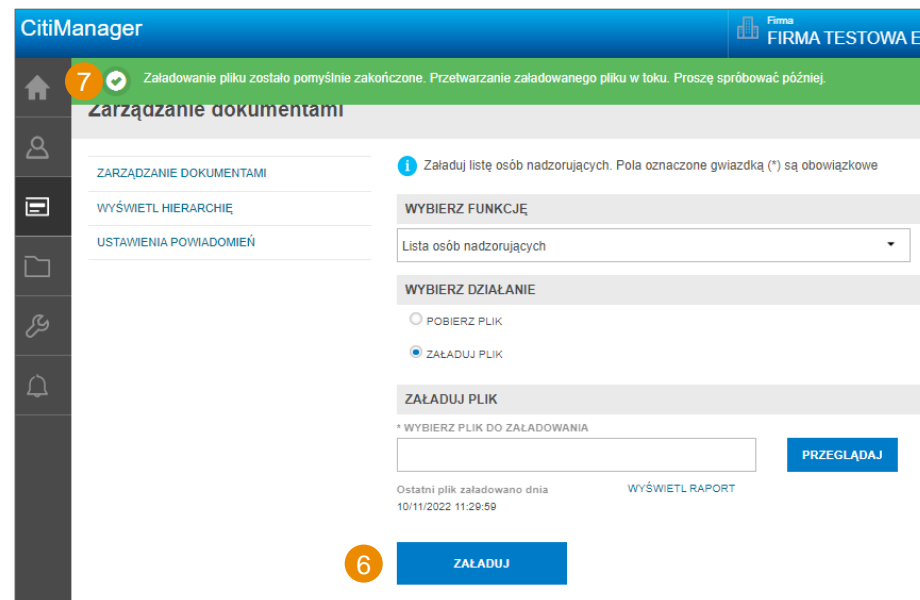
CitiManager

Firma
FIRMA TESTOWA E

7

Załadowanie pliku zostało pomyślnie zakończone. Przetwarzanie załadowanego pliku w toku. Proszę spróbować później.

Zarządzanie dokumentami

ZARZĄDZANIE DOKUMENTAMI
WYŚWIETL HIERARCHIĘ
USTAWIENIA POWIADOMIEŃ

Załaduj listę osób nadzorujących. Pola oznaczone gwiazdką (*) są obowiązkowe

WYBIERZ FUNKCJĘ

Lista osób nadzorujących

WYBIERZ DZIAŁANIE

POBIERZ PLIK

ZAŁADUJ PLIK

ZAŁADUJ PLIK

* WYBIERZ PLIK DO ZAŁADOWANIA

PRZEGLĄDAJ

Ostatni plik załadowano dnia
10/11/2022 11:29:59

WYŚWIETL RAPORT

6

ZAŁADUJ